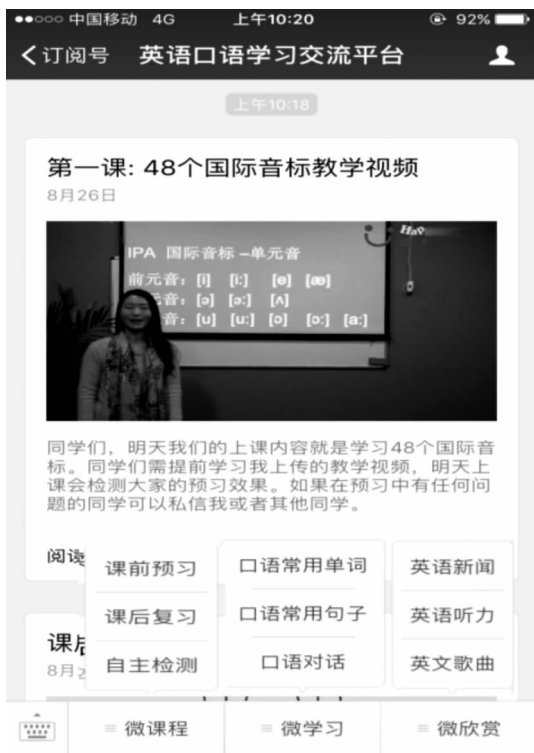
●●○○○ 中国移动 4G 上午10:20 92%

<订阅号 英语口语学习交流平台

上午10:18

第一课: 48个国际音标教学视频
8月26日

IPA 国际音标 –单元音
前元音：[i] [i:] [e] [æ]
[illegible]音：[ə] [ɜ:] [ʌ]
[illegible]音：[u] [u:] [ɒ] [ɔ:] [ɑ:]

同学们，明天我们的上课内容就是学习48个国际音标。同学们需提前学习我上传的教学视频，明天上课会检测大家的预习效果。如果在预习中有任何问题的同学可以私信我或者其他同学。

阅读

课前预习
课后复习
自主检测

口语常用单词
口语常用句子
口语对话

英语新闻
英语听力
英文歌曲

课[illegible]
8月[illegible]

≡ 微课程 ≡ 微学习 ≡ 微欣赏